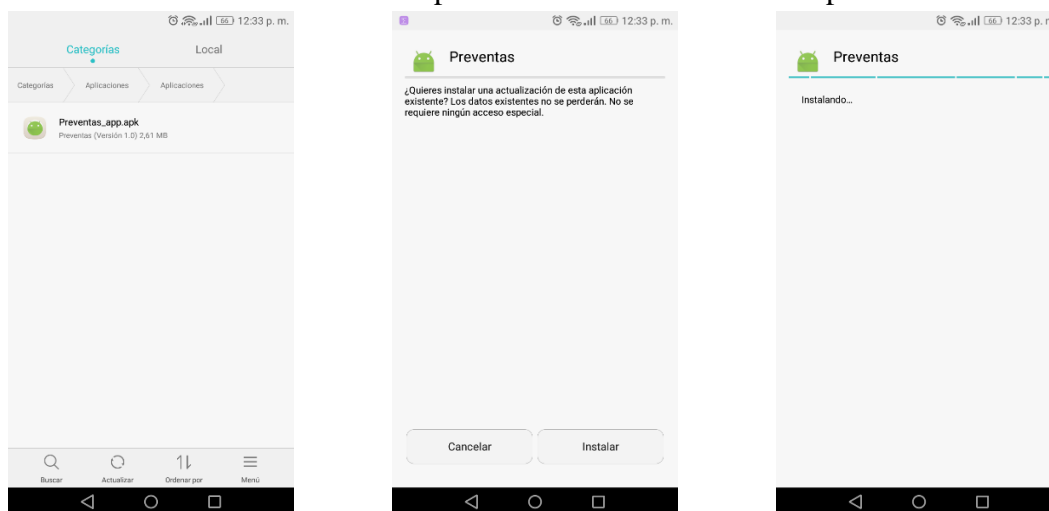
66 12:33 p. m.

Categorías

Local

Categorías

Aplicaciones

Aplicaciones

Preventas_app.apk

Preventas (Versión 1.0) 2,61 MB

Buscar

Actualizar

Ordenar por

Menú

66 12:33 p. m.

Preventas

¿Quieres instalar una actualización de esta aplicación existente? Los datos existentes no se perderán. No se requiere ningún acceso especial.

Cancelar

Instalar

66 12:33 p. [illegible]

Preventas

Instalando...